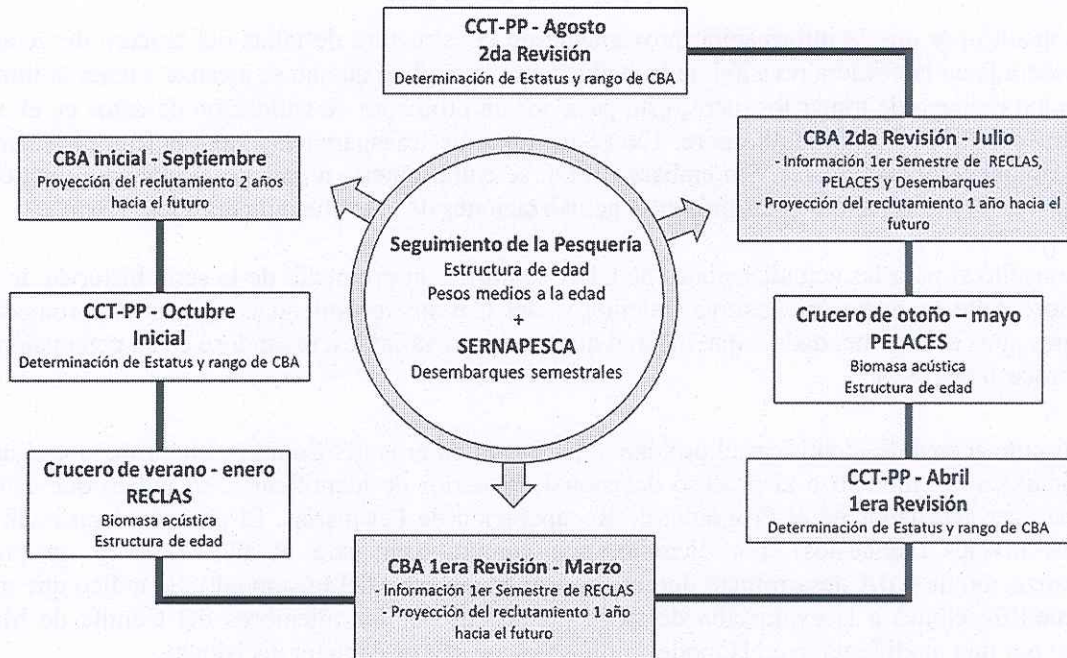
CCT-PP - Agosto
2da Revisión
Determinación de Estatus y rango de CBA

CBA 2da Revisión - Julio
- Información 1er Semestre de RECLAS, PELACES y Desembarques
- Proyección del reclutamiento 1 año hacia el futuro

Crucero de otoño – mayo
PELACES
Biomasa acústica
Estructura de edad

CCT-PP - Abril
1era Revisión
Determinación de Estatus y rango de CBA

CBA 1era Revisión - Marzo
- Información 1er Semestre de RECLAS
- Proyección del reclutamiento 1 año hacia el futuro

Crucero de verano - enero
RECLAS
Biomasa acústica
Estructura de edad

CCT-PP - Octubre
Inicial
Determinación de Estatus y rango de CBA

CBA inicial - Septiembre
Proyección del reclutamiento 2 años hacia el futuro

Seguimiento de la Pesquería
Estructura de edad
Pesos medios a la edad
+
SERNAPESCA
Desembarques semestrales